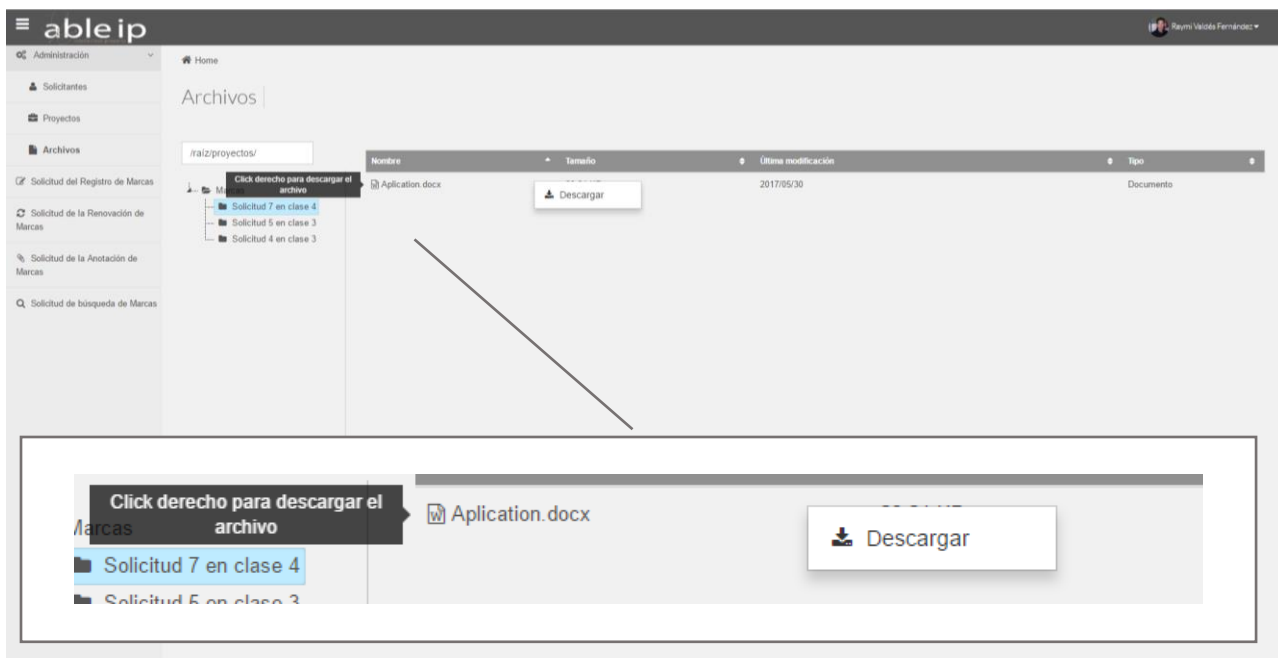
ableip

Raymi Valdés Fernández

Administración

Solicitantes

Proyectos

Archivos

Solicitud del Registro de Marcas

Solicitud de la Renovación de Marcas

Solicitud de la Anotación de Marcas

Solicitud de búsqueda de Marcas

Home

Archivos

/raíz/proyectos/

Click derecho para descargar el archivo

Marcas

Solicitud 7 en clase 4

Solicitud 5 en clase 3

Solicitud 4 en clase 3

| Nombre | Tamaño | Última modificación | Tipo |
|---|---|---|---|
| Aplication.docx | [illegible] | 2017/05/30 | Documento |

Descargar

Click derecho para descargar el archivo

Marcas

Solicitud 7 en clase 4

Solicitud 5 en clase 3

Aplication.docx

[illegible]

Descargar